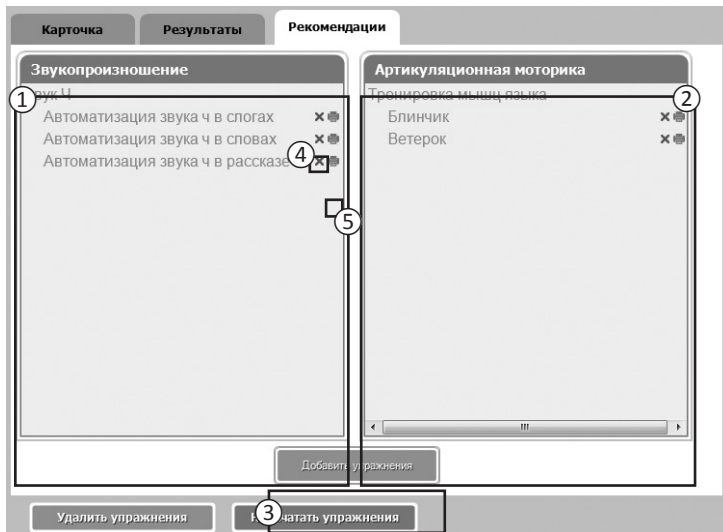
Карточка
Результаты
Рекомендации

Звукопроизношение
1
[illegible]ук Ч
Автоматизация звука ч в слогах
Автоматизация звука ч в словах
Автоматизация звука ч в рассказе
4
5

Артикуляционная моторика
2
Тренировка мышц языка
Блинчик
Ветерок

Добавить упражнения

Удалить упражнения
3
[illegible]чатать упражнения